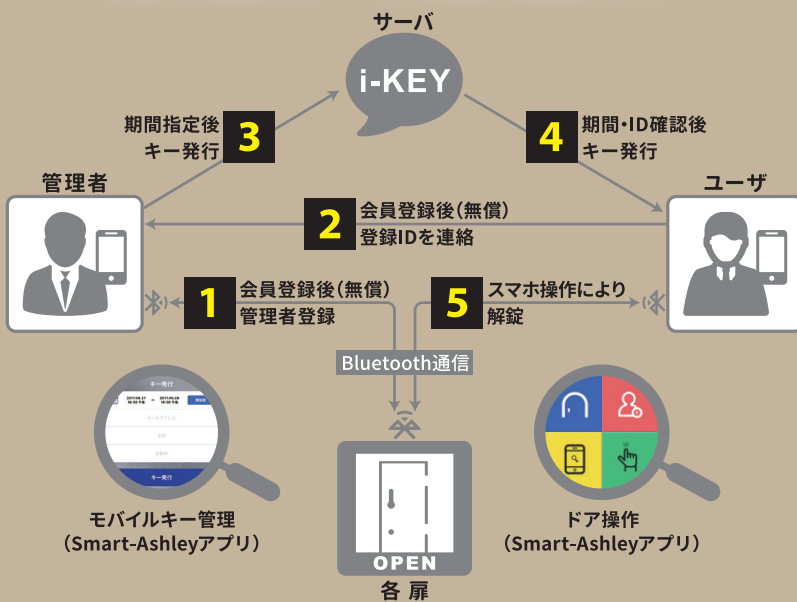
サーバ

i-KEY

期間指定後
キー発行
3

4
期間・ID確認後
キー発行

管理者

ユーザ

2
会員登録後(無償)
登録IDを連絡

1
会員登録後(無償)
管理者登録

5
スマホ操作により
解錠

Bluetooth通信

キー発行

キー発行

モバイルキー管理
(Smart-Ashleyアプリ)

OPEN
各扉

ドア操作
(Smart-Ashleyアプリ)